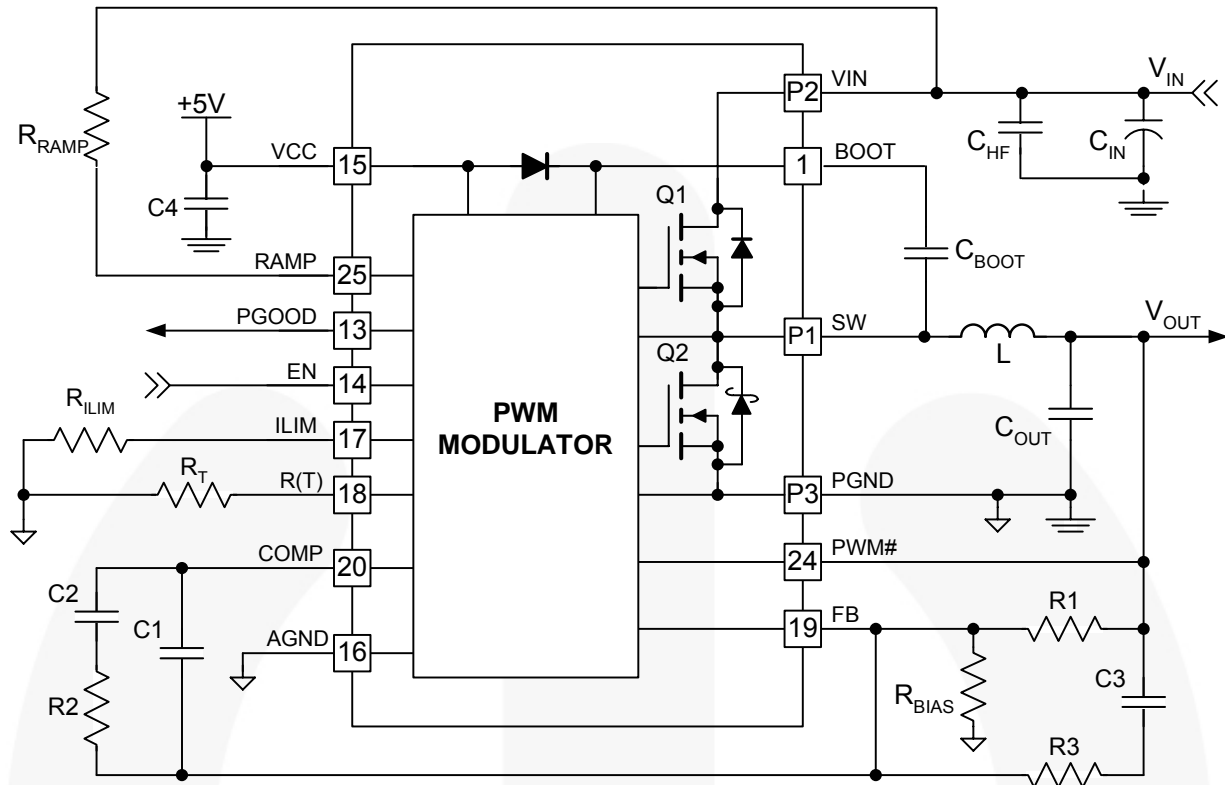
$R_{RAMP}$
+5V
VCC
15
C4
RAMP
25
PGOOD
13
EN
14
$R_{ILIM}$
ILIM
17
$R_T$
R(T)
18
COMP
20
C2
C1
AGND
16
R2
PWM
MODULATOR
Q1
Q2
P2
VIN
1
BOOT
P1
SW
P3
PGND
24
PWM#
19
FB
$V_{IN}$
$C_{HF}$
$C_{IN}$
$C_{BOOT}$
$V_{OUT}$
L
$C_{OUT}$
R1
$R_{BIAS}$
C3
R3